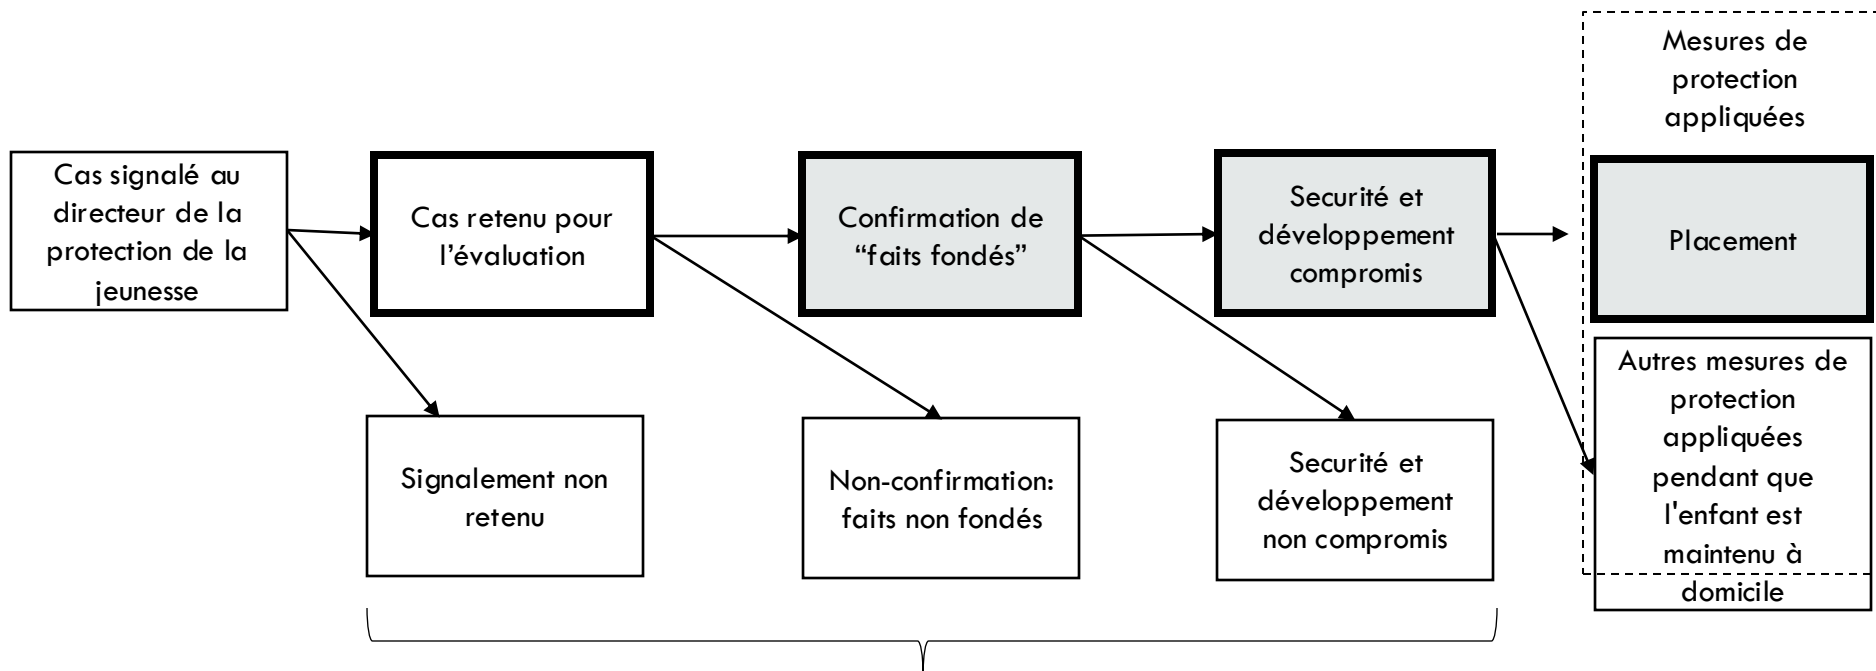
Mesures de protection appliquées

Cas signalé au directeur de la protection de la jeunesse

Cas retenu pour l'évaluation

Confirmation de "faits fondés"

Securité et développement compromis

Placement

Autres mesures de protection appliquées pendant que l'enfant est maintenu à domicile

Signalement non retenu

Non-confirmation: faits non fondés

Securité et développement non compromis